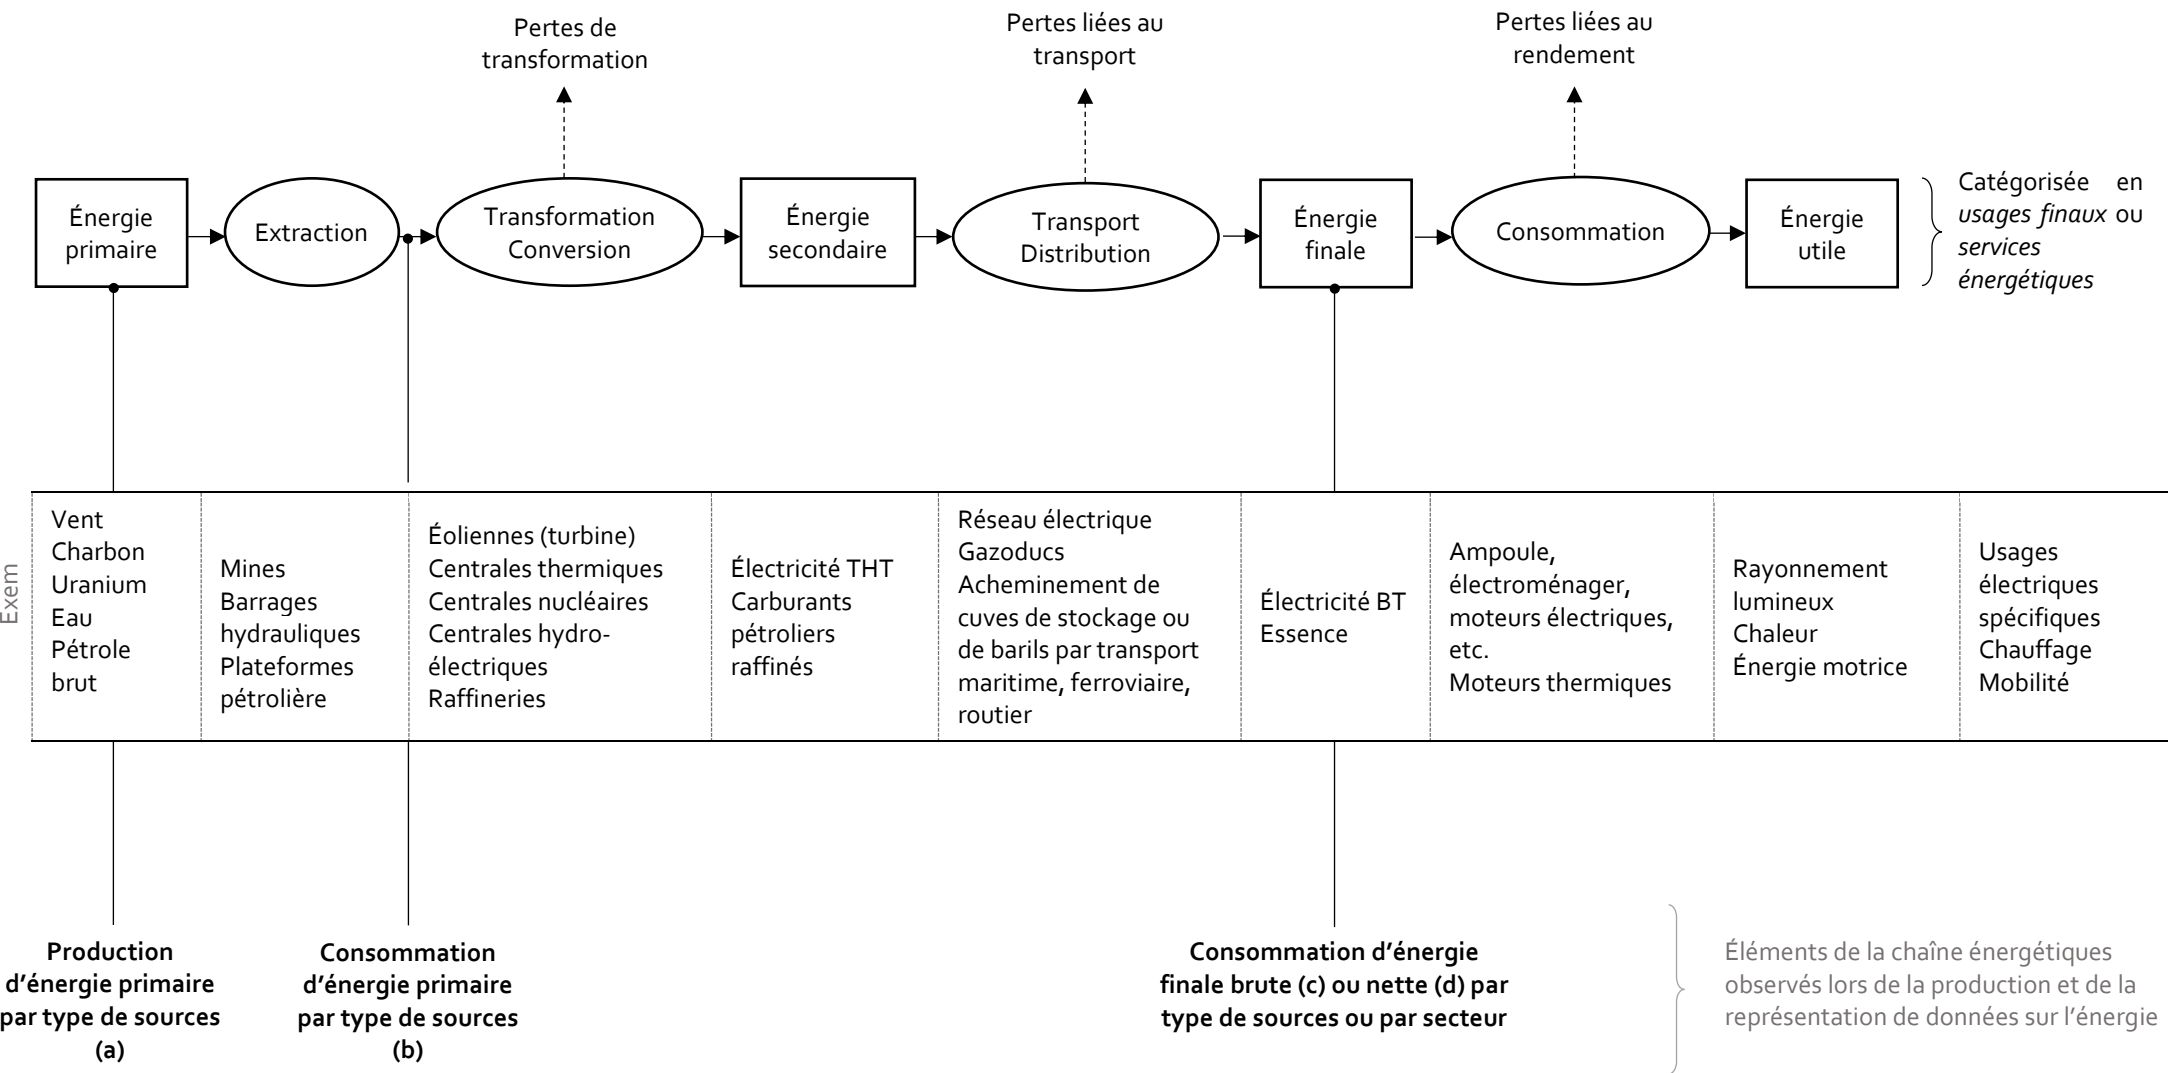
Pertes de transformation

Pertes liées au transport

Pertes liées au rendement

Énergie primaire

Extraction

Transformation Conversion

Énergie secondaire

Transport Distribution

Énergie finale

Consommation

Énergie utile

Catégorisée en *usages finaux* ou *services énergétiques*

Exem

| Vent Charbon Uranium Eau Pétrole brut | Mines Barrages hydrauliques Plateformes pétrolière | Éoliennes (turbine) Centrales thermiques Centrales nucléaires Centrales hydroélectriques Raffineries | Électricité THT Carburants pétroliers raffinés | Réseau électrique Gazoducs Acheminement de cuves de stockage ou de barils par transport maritime, ferroviaire, routier | Électricité BT Essence | Ampoule, électroménager, moteurs électriques, etc. Moteurs thermiques | Rayonnement lumineux Chaleur Énergie motrice | Usages électriques spécifiques Chauffage Mobilité |
|---|---|---|---|---|---|---|---|---|

**Production d'énergie primaire par type de sources (a)**

**Consommation d'énergie primaire par type de sources (b)**

**Consommation d'énergie finale brute (c) ou nette (d) par type de sources ou par secteur**

Éléments de la chaîne énergétiques observés lors de la production et de la représentation de données sur l'énergie